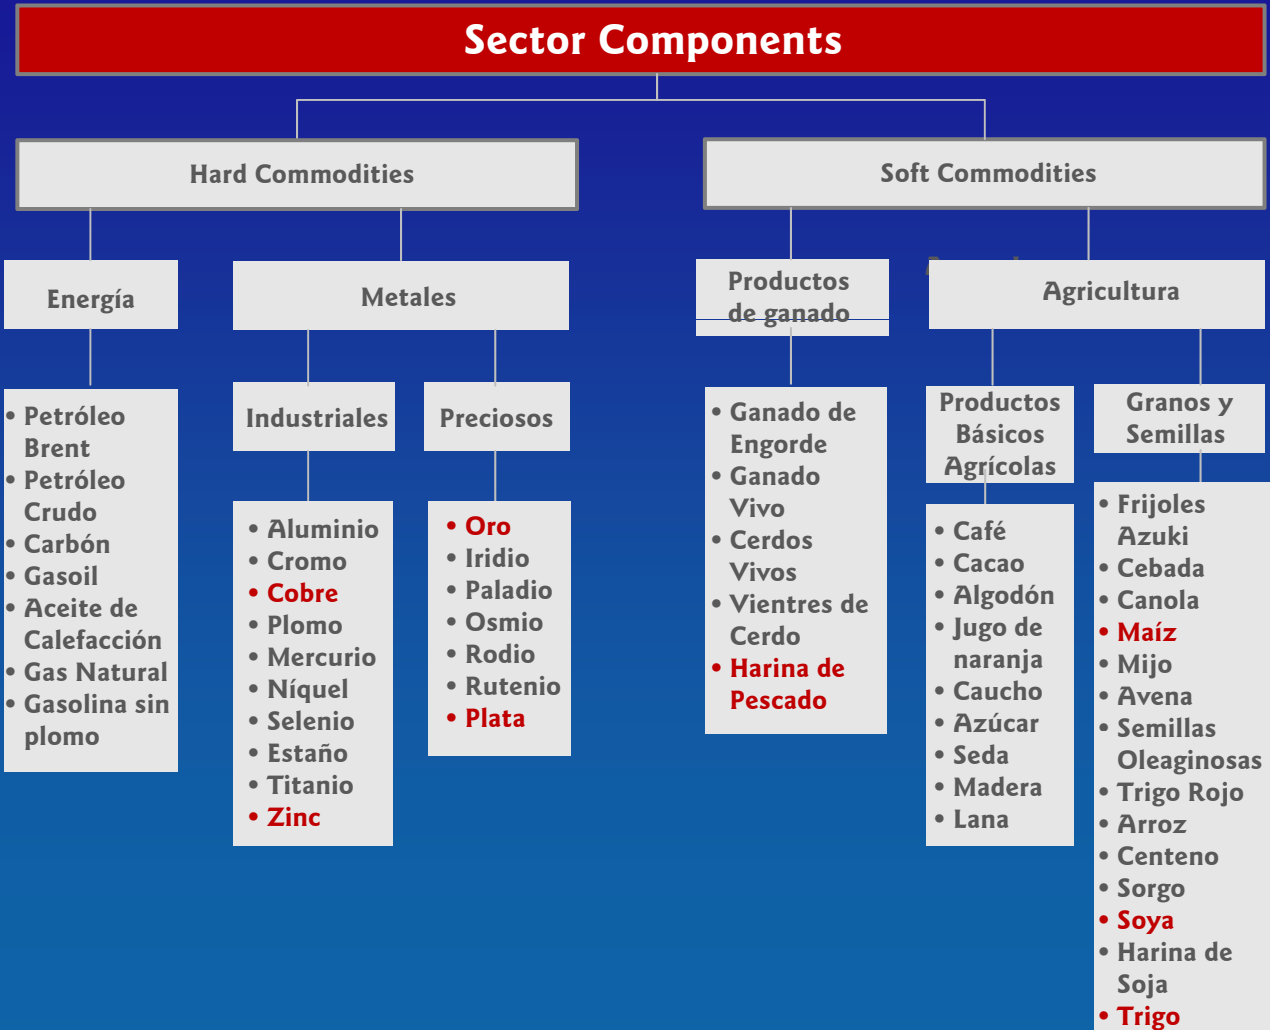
Sector Components

Hard Commodities

Soft Commodities

Energía

Metales

Productos de ganado

Agricultura

• Petróleo Brent
• Petróleo Crudo
• Carbón
• Gasoil
• Aceite de Calefacción
• Gas Natural
• Gasolina sin plomo

Industriales

Preciosos

• Aluminio
• Cromo
• Cobre
• Plomo
• Mercurio
• Níquel
• Selenio
• Estaño
• Titanio
• Zinc

• Oro
• Iridio
• Paladio
• Osmio
• Rodio
• Rutenio
• Plata

• Ganado de Engorde
• Ganado Vivo
• Cerdos Vivos
• Vientres de Cerdo
• Harina de Pescado

Productos Básicos Agrícolas

Granos y Semillas

• Café
• Cacao
• Algodón
• Jugo de naranja
• Caucho
• Azúcar
• Seda
• Madera
• Lana

• Frijoles Azuki
• Cebada
• Canola
• Maíz
• Mijo
• Avena
• Semillas Oleaginosas
• Trigo Rojo
• Arroz
• Centeno
• Sorgo
• Soya
• Harina de Soja
• Trigo